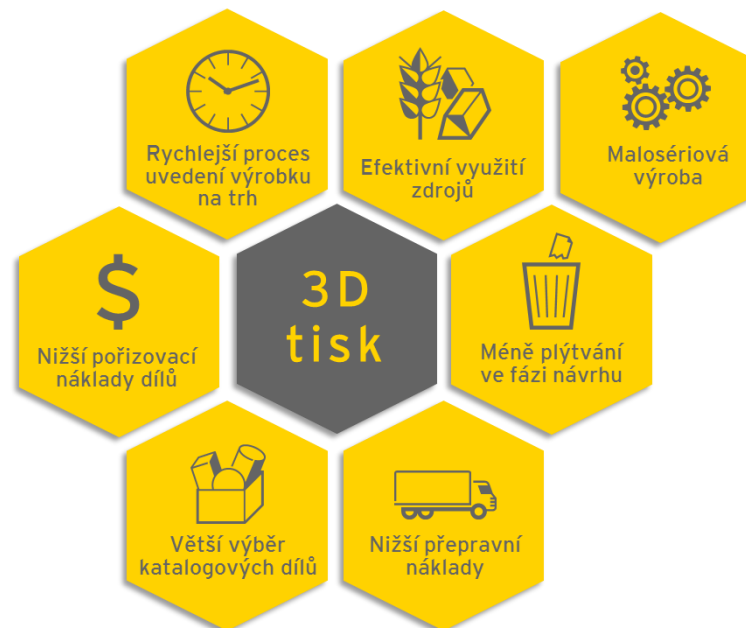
Rychlejší proces uvedení výrobku na trh

Efektivní využití zdrojů

Malosériová výroba

$

Nižší pořizovací náklady dílů

3D tisk

Méně plýtvání ve fázi návrhu

Větší výběr katalogových dílů

Nižší přepravní náklady